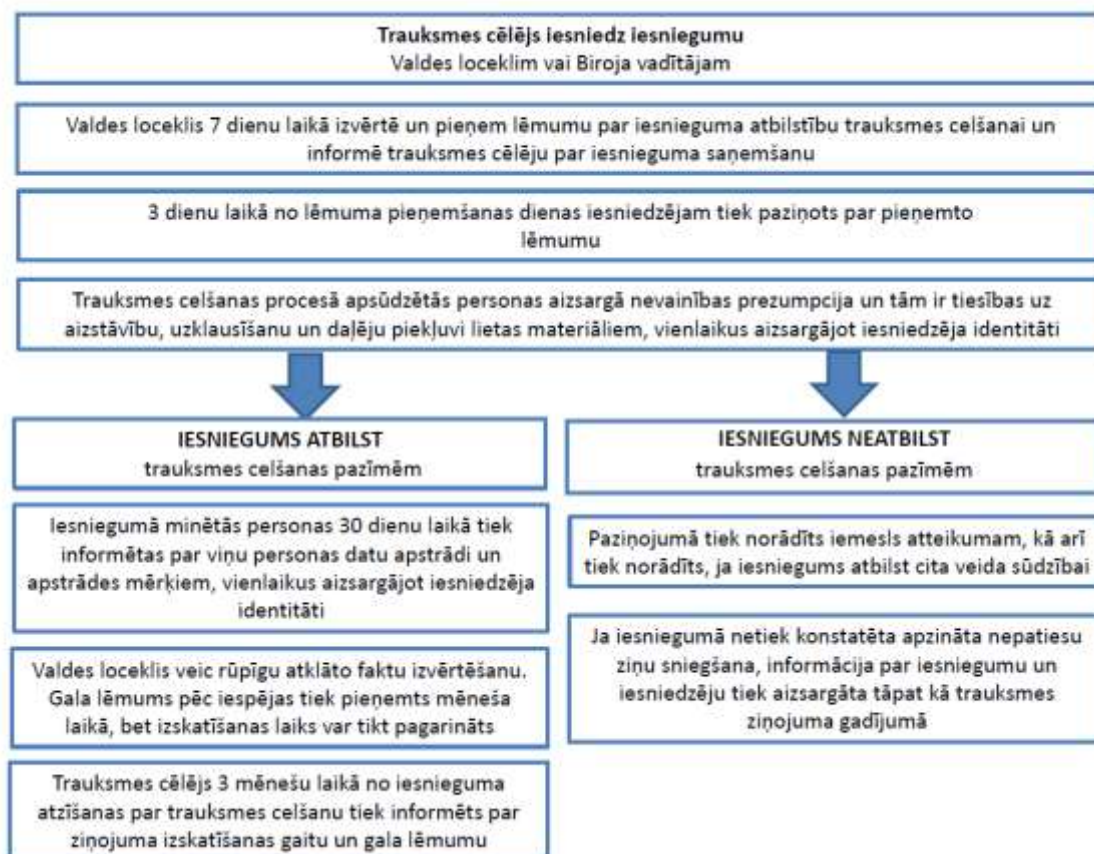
Trauksmes cēlējs iesniedz iesniegumu
Valdes loceklim vai Biroja vadītājam

Valdes loceklis 7 dienu laikā izvērtē un pieņem lēmumu par iesnieguma atbilstību trauksmes celšanai un informē trauksmes cēlēju par iesnieguma saņemšanu

3 dienu laikā no lēmuma pieņemšanas dienas iesniedzējam tiek paziņots par pieņemto lēmumu

Trauksmes celšanas procesā apsūdzētās personas aizsargā nevainības prezumpcija un tām ir tiesības uz aizstāvību, uzklausīšanu un daļēju piekļuvi lietas materiāliem, vienlaikus aizsargājot iesniedzēja identitāti

IESNIEGUMS ATBILST
trauksmes celšanas pazīmēm

Iesniegumā minētās personas 30 dienu laikā tiek informētas par viņu personas datu apstrādi un apstrādes mērķiem, vienlaikus aizsargājot iesniedzēja identitāti

Valdes loceklis veic rūpīgu atklāto faktu izvērtēšanu. Gala lēmums pēc iespējas tiek pieņemts mēneša laikā, bet izskatīšanas laiks var tikt pagarināts

Trauksmes cēlējs 3 mēnešu laikā no iesnieguma atzīšanas par trauksmes celšanu tiek informēts par ziņojuma izskatīšanas gaitu un gala lēmumu

IESNIEGUMS NEATBILST
trauksmes celšanas pazīmēm

Paziņojumā tiek norādīts iemesls atteikumam, kā arī tiek norādīts, ja iesniegums atbilst cita veida sūdzībai

Ja iesniegumā netiek konstatēta apzināta nepatiesu ziņu sniegšana, informācija par iesniegumu un iesniedzēju tiek aizsargāta tāpat kā trauksmes ziņojuma gadījumā